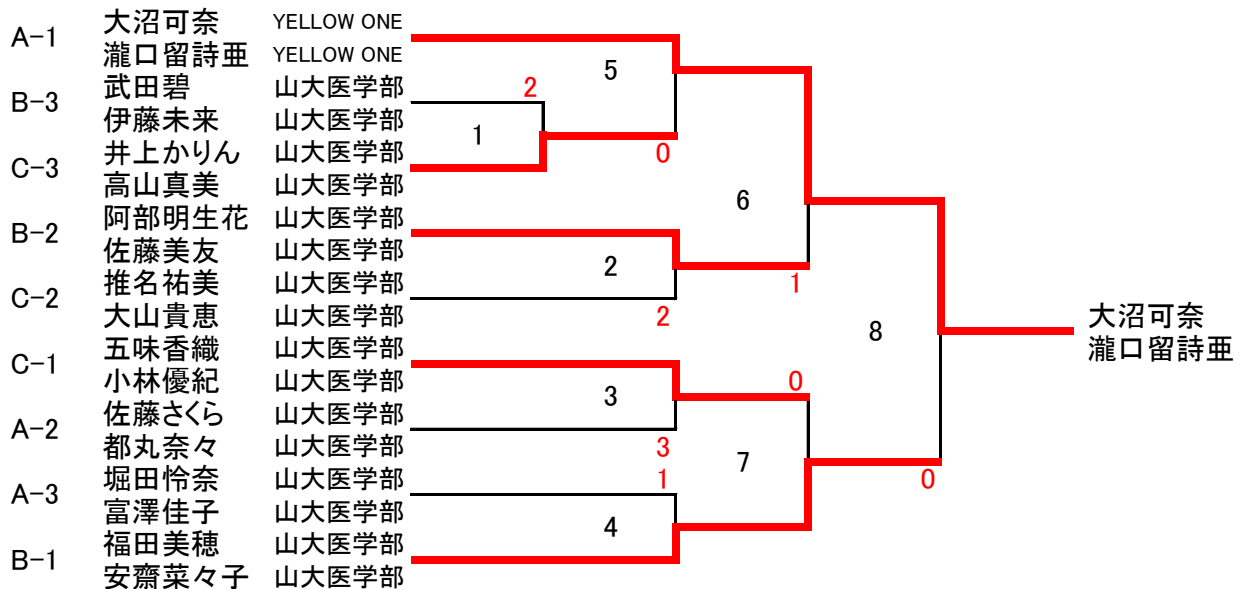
A-1 大沼可奈 YELLOW ONE
瀧口留詩亜 YELLOW ONE
B-3 武田碧 山大医学部
伊藤未来 山大医学部
C-3 井上かりん 山大医学部
高山真美 山大医学部
B-2 阿部明生花 山大医学部
佐藤美友 山大医学部
C-2 推名祐美 山大医学部
大山貴恵 山大医学部
C-1 五味香織 山大医学部
小林優紀 山大医学部
A-2 佐藤さくら 山大医学部
都丸奈々 山大医学部
A-3 堀田怜奈 山大医学部
富澤佳子 山大医学部
B-1 福田美穂 山大医学部
安齋菜々子 山大医学部

5
2
1
0
6
2
1
2
8
0
3
3
7
1
0
4

大沼可奈
瀧口留詩亜